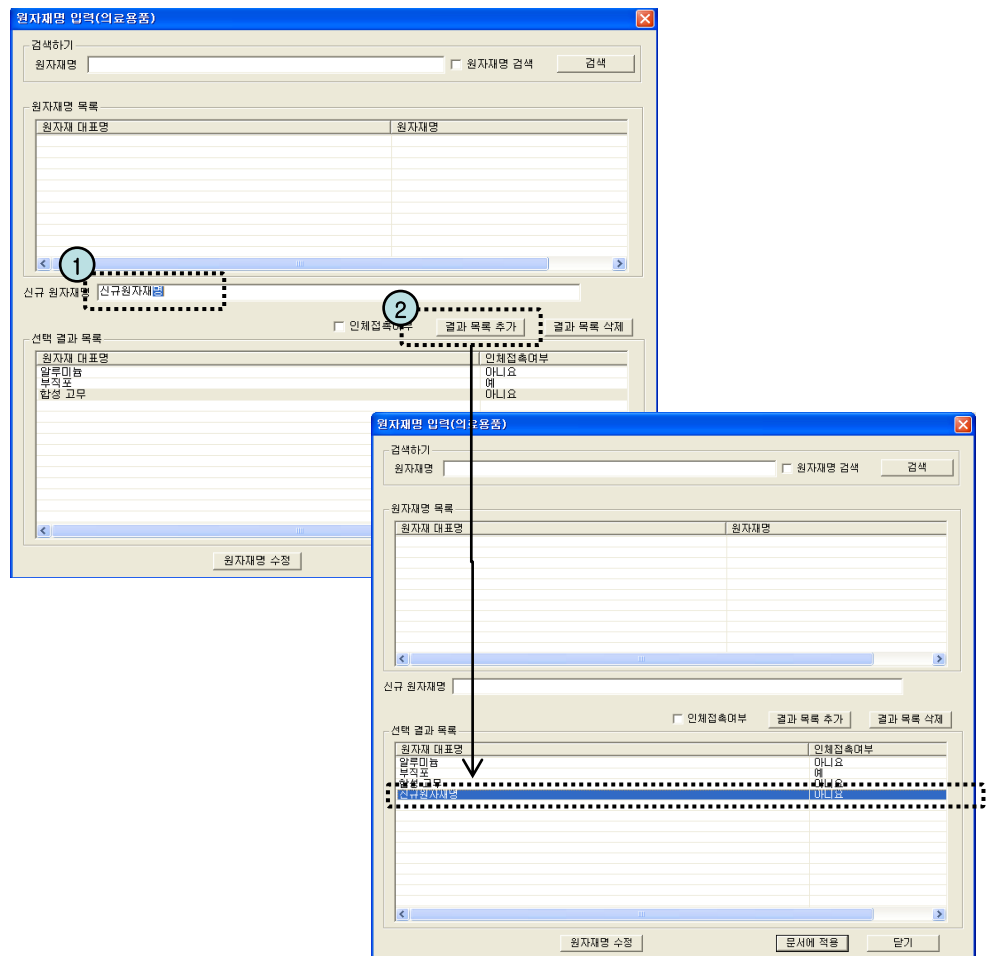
원자재명 입력(의료용품)

검색하기
원자재명 원자재명 검색 검색

원자재명 목록
| 원자재 대표명 | 원자재명 |
|---|---|

1
신규 원자재명 신규원자재명

2
인체접촉여부 결과 목록 추가 결과 목록 삭제

선택 결과 목록
| 원자재 대표명 | 인체접촉여부 |
|---|---|
| 알루미늄 | 아니요 |
| 부직포 | 예 |
| 합성 고무 | 아니요 |

원자재명 수정

원자재명 입력(의료용품)

검색하기
원자재명 원자재명 검색 검색

원자재명 목록
| 원자재 대표명 | 원자재명 |
|---|---|

신규 원자재명

인체접촉여부 결과 목록 추가 결과 목록 삭제

선택 결과 목록
| 원자재 대표명 | 인체접촉여부 |
|---|---|
| 알루미늄 | 아니요 |
| 부직포 | 예 |
| 합성 고무 | 아니요 |
| 신규원자재명 | 아니요 |

원자재명 수정 문서에 적용 닫기